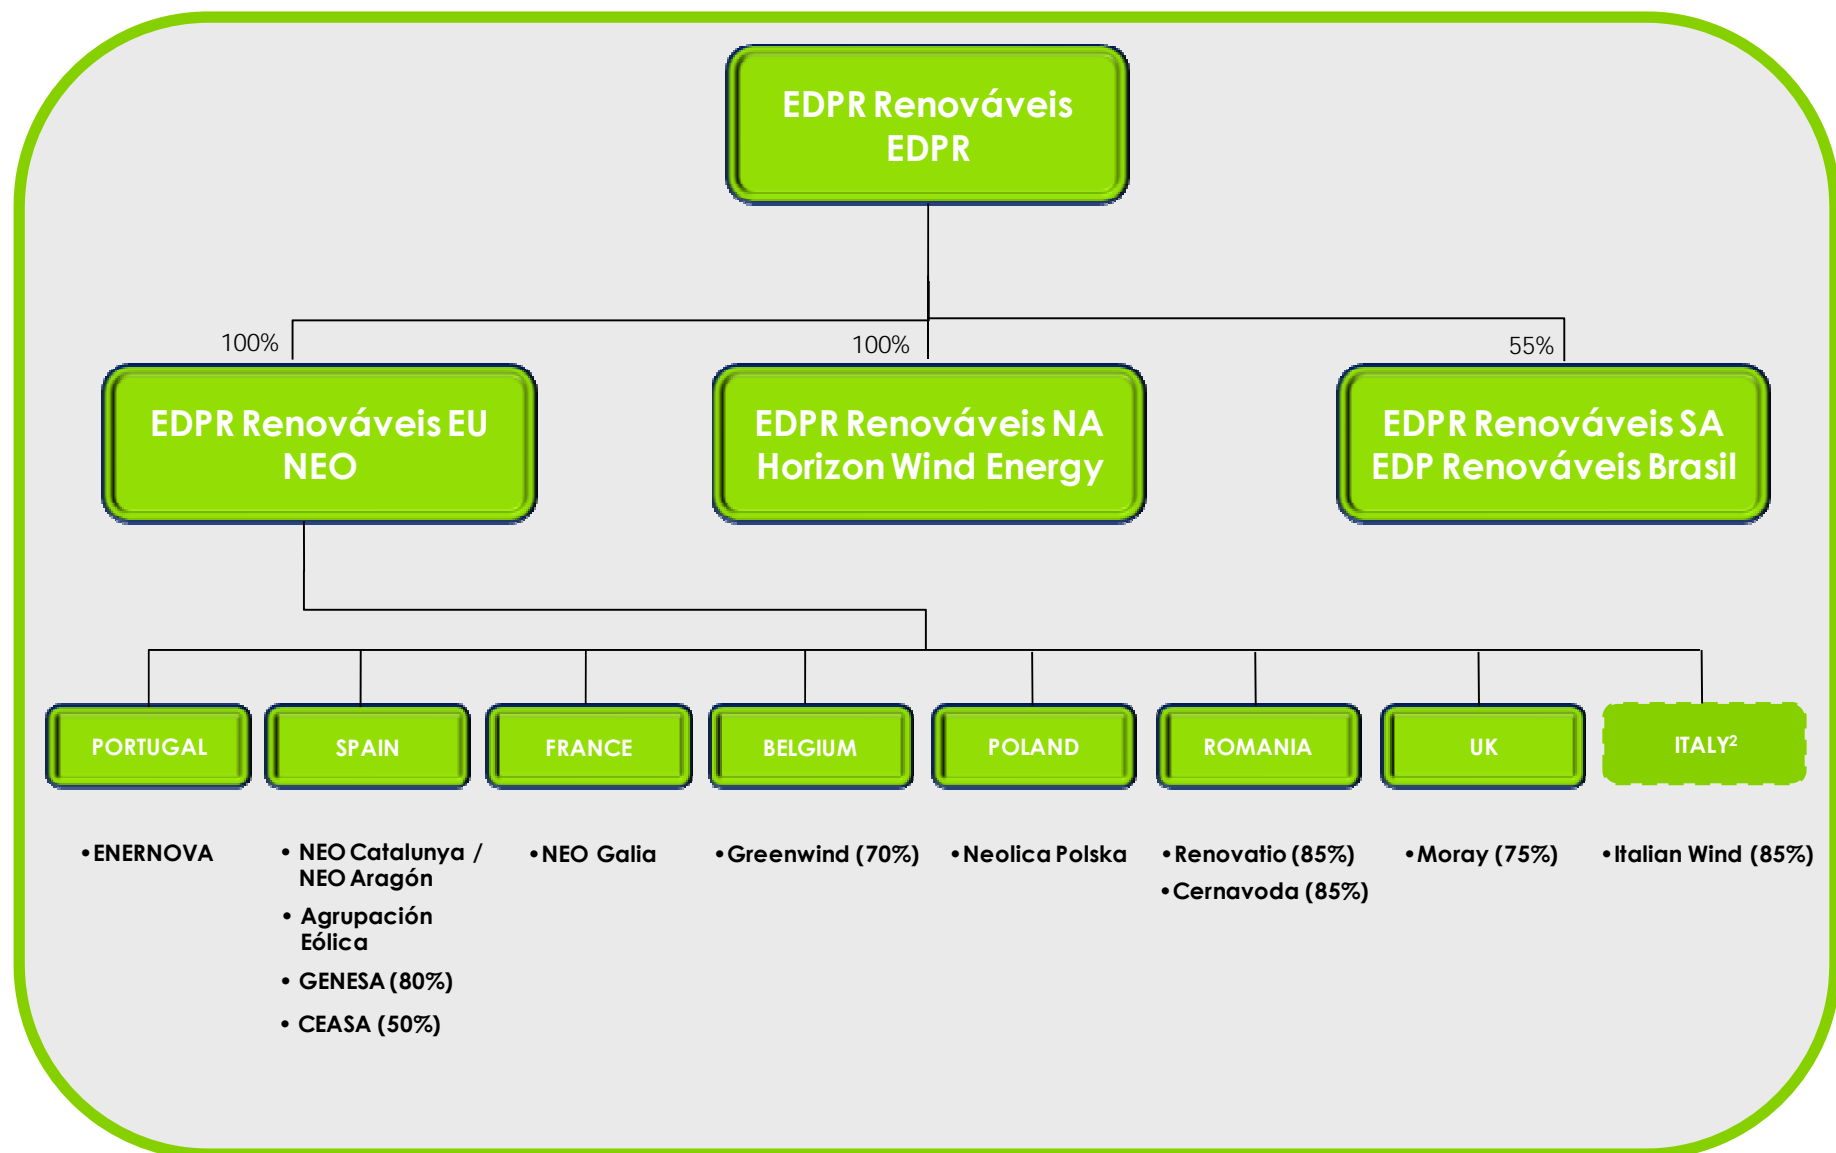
EDPR Renováveis
EDPR

100%

100%

55%

EDPR Renováveis EU
NEO

EDPR Renováveis NA
Horizon Wind Energy

EDPR Renováveis SA
EDP Renováveis Brasil

PORTUGAL

SPAIN

FRANCE

BELGIUM

POLAND

ROMANIA

UK

ITALY$^2$

• ENERNOVA

• NEO Catalunya / NEO Aragón
• Agrupación Eólica
• GENESA (80%)
• CEASA (50%)

• NEO Galia

• Greenwind (70%)

• Neolica Polska

• Renovatio (85%)
• Cernavoda (85%)

• Moray (75%)

• Italian Wind (85%)